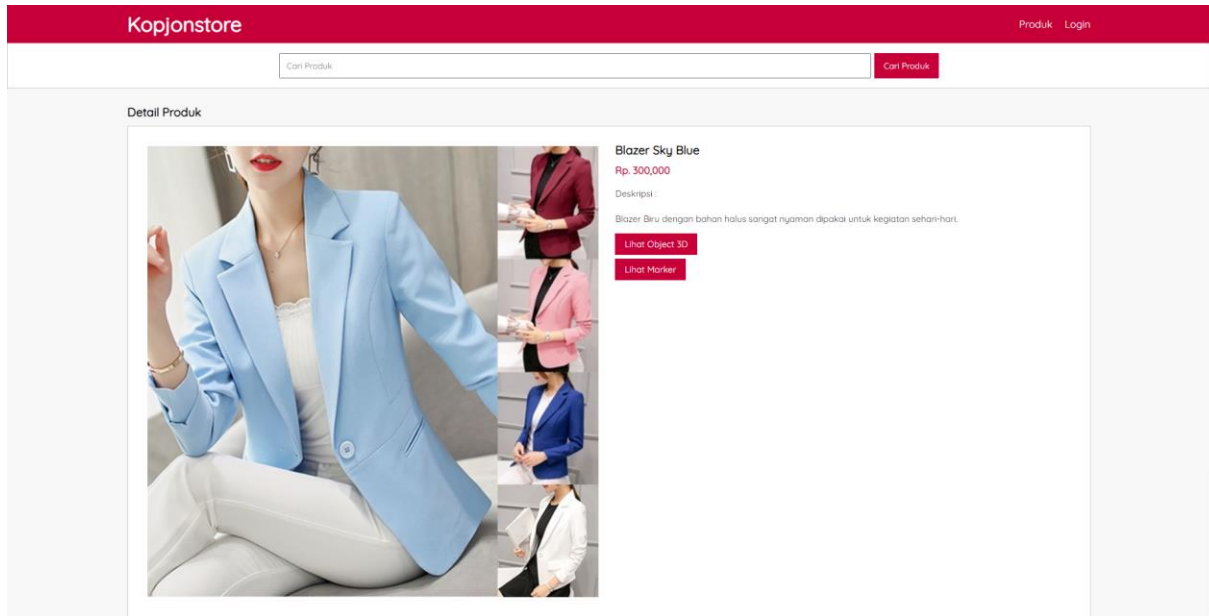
Kopjonstore

Produk Login

Cari Produk

Cari Produk

Detail Produk

Blazer Sky Blue

Rp. 300,000

Deskripsi :

Blazer Biru dengan bahan halus sangat nyaman dipakai untuk kegiatan sehari-hari.

Lihat Object 3D

Lihat Marker